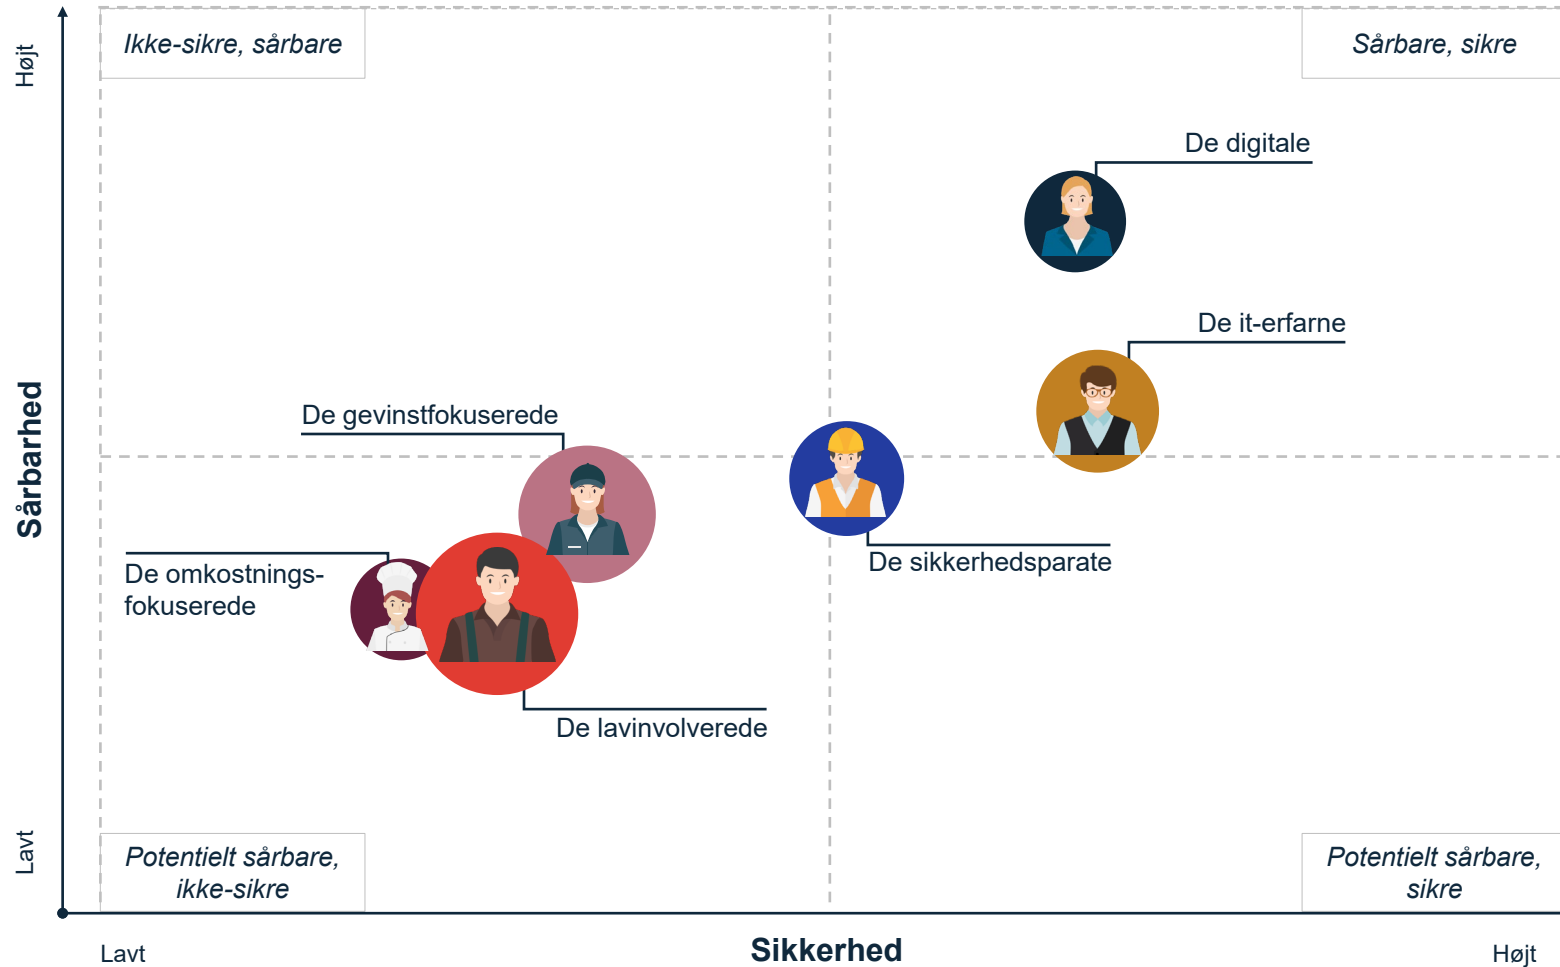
Højt

Ikke-sikre, sårbare

Sårbare, sikre

De digitale

De it-erfarne

Sårbarhed

De gevinstfokuserede

De sikkerhedsparate

De omkostningsfokuserede

De lavinvolverede

Lavt

Potentielt sårbare, ikke-sikre

Potentielt sårbare, sikre

Lavt

Sikkerhed

Højt